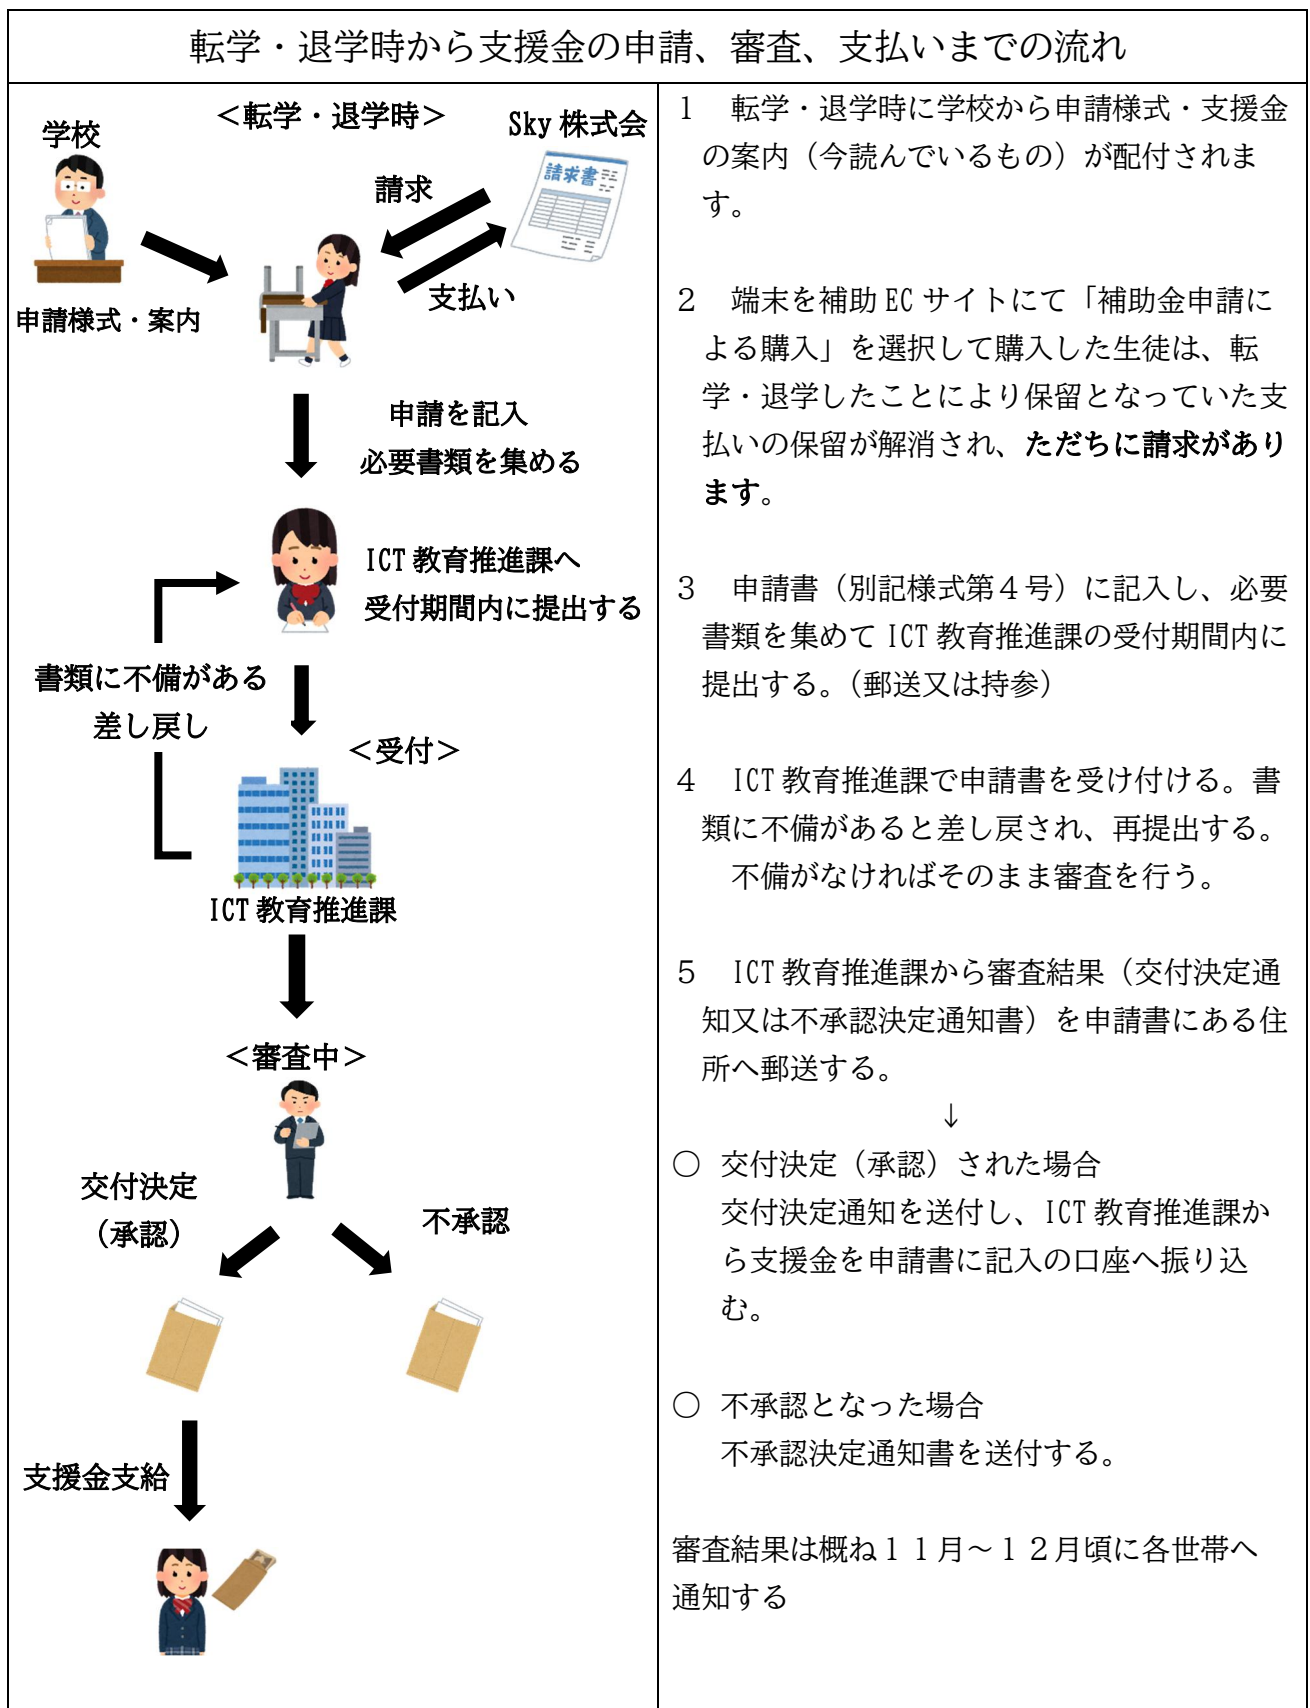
転学・退学時から支援金の申請、審査、支払いまでの流れ

＜転学・退学時＞

学校

Sky 株式会

請求書

請求

支払い

申請様式・案内

申請を記入
必要書類を集める

ICT 教育推進課へ
受付期間内に提出する

書類に不備がある
差し戻し

＜受付＞

ICT 教育推進課

＜審査中＞

交付決定
（承認）

不承認

支援金支給

1　転学・退学時に学校から申請様式・支援金の案内（今読んでいるもの）が配付されます。

2　端末を補助 EC サイトにて「補助金申請による購入」を選択して購入した生徒は、転学・退学したことにより保留となっていた支払いの保留が解消され、ただちに請求があります。

3　申請書（別記様式第４号）に記入し、必要書類を集めて ICT 教育推進課の受付期間内に提出する。（郵送又は持参）

4　ICT 教育推進課で申請書を受け付ける。書類に不備があると差し戻され、再提出する。
不備がなければそのまま審査を行う。

5　ICT 教育推進課から審査結果（交付決定通知又は不承認決定通知書）を申請書にある住所へ郵送する。

↓

○　交付決定（承認）された場合
交付決定通知を送付し、ICT 教育推進課から支援金を申請書に記入の口座へ振り込む。

○　不承認となった場合
不承認決定通知書を送付する。

審査結果は概ね１１月～１２月頃に各世帯へ通知する